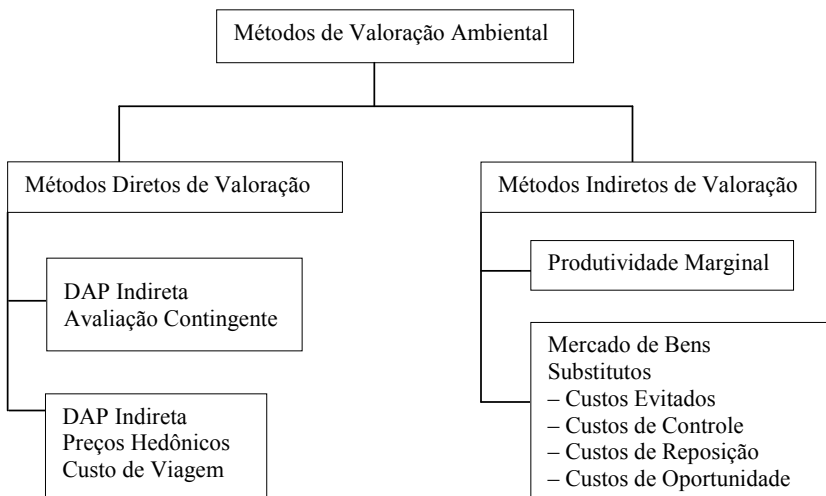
Métodos de Valoração Ambiental

Métodos Diretos de Valoração

DAP Indireta
Avaliação Contingente

DAP Indireta
Preços Hedônicos
Custo de Viagem

Métodos Indiretos de Valoração

Produtividade Marginal

Mercado de Bens Substitutos
– Custos Evitados
– Custos de Controle
– Custos de Reposição
– Custos de Oportunidade